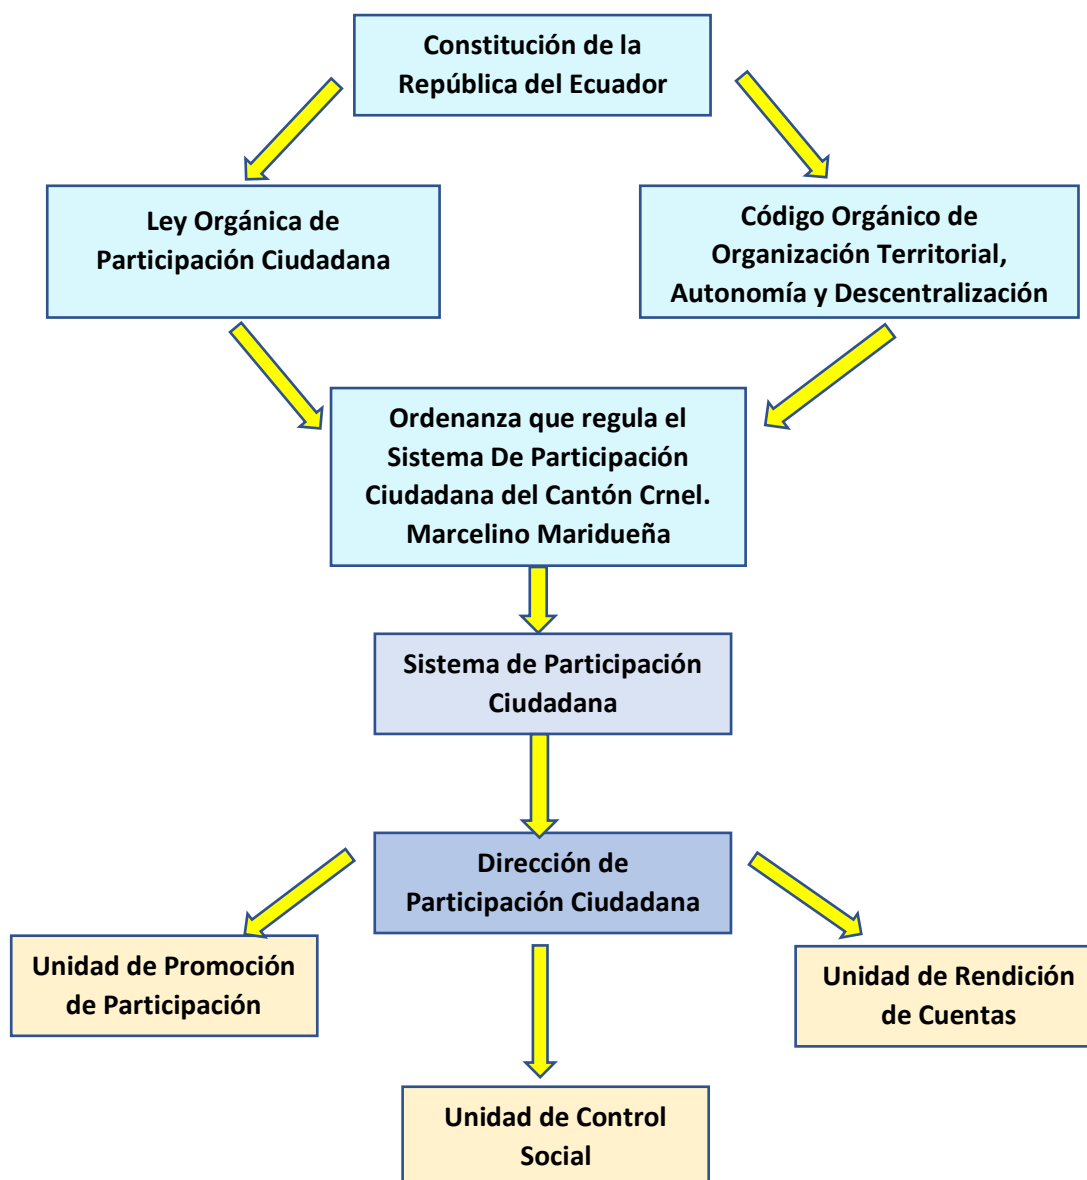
Constitución de la República del Ecuador

Ley Orgánica de Participación Ciudadana

Código Orgánico de Organización Territorial, Autonomía y Descentralización

Ordenanza que regula el Sistema De Participación Ciudadana del Cantón Crnel. Marcelino Maridueña

Sistema de Participación Ciudadana

Dirección de Participación Ciudadana

Unidad de Promoción de Participación

Unidad de Rendición de Cuentas

Unidad de Control Social